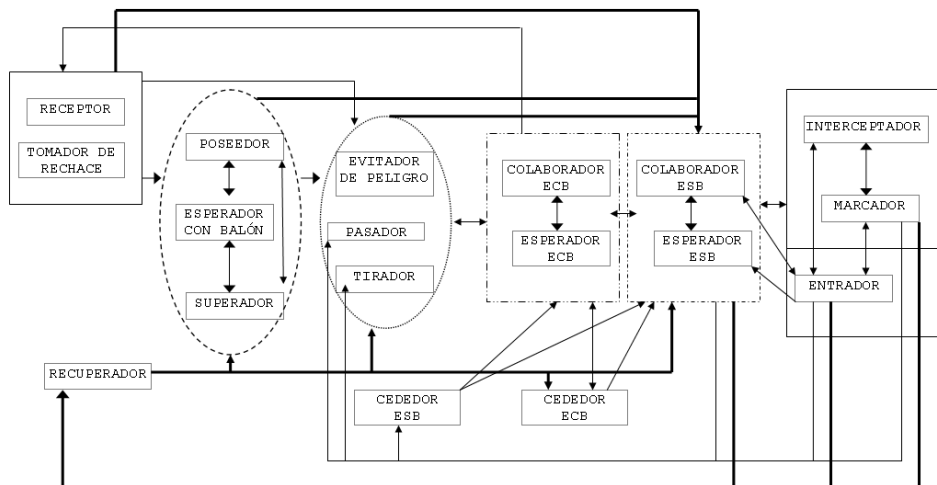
RECEPTOR

TOMADOR DE RECHACE

POSEEDOR

ESPERADOR CON BALÓN

SUPERADOR

EVITADOR DE PELIGRO

PASADOR

TIRADOR

COLABORADOR ECB

ESPERADOR ECB

COLABORADOR ESB

ESPERADOR ESB

INTERCEPTADOR

MARCADOR

ENTRADOR

RECUPERADOR

CEDEDOR ESB

CEDEDOR ECB